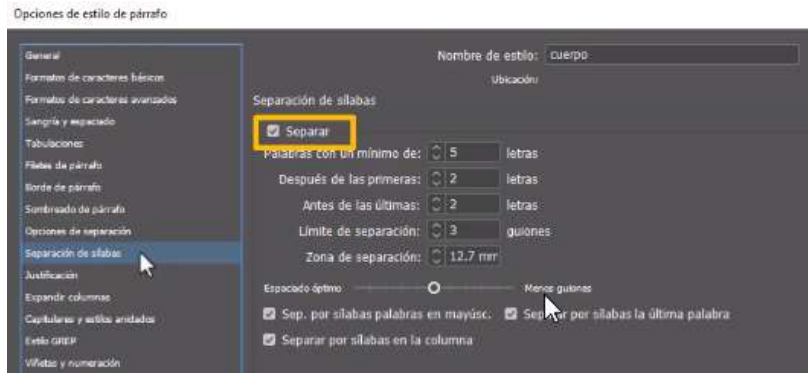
Opciones de estilo de párrafo

General
Formatos de caracteres básicos
Formatos de caracteres avanzados
Sangría y espaciado
Tabulaciones
Filetes de párrafo
Borde de párrafo
Sombreado de párrafo
Opciones de separación
Separación de sílabas
Justificación
Expandir columnas
Capitulares y estilos anidados
Estilo GREP
Viñetas y numeración

Nombre de estilo: cuerpo
Ubicación:
Separación de sílabas
Separar
Palabras con un mínimo de: 5 letras
Después de las primeras: 2 letras
Antes de las últimas: 2 letras
Límite de separación: 3 guiones
Zona de separación: 12,7 mm
Espaciado óptimo
Menos guiones
Sep. por sílabas palabras en mayúsc.
Se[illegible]ar por sílabas la última palabra
Separar por sílabas en la columna